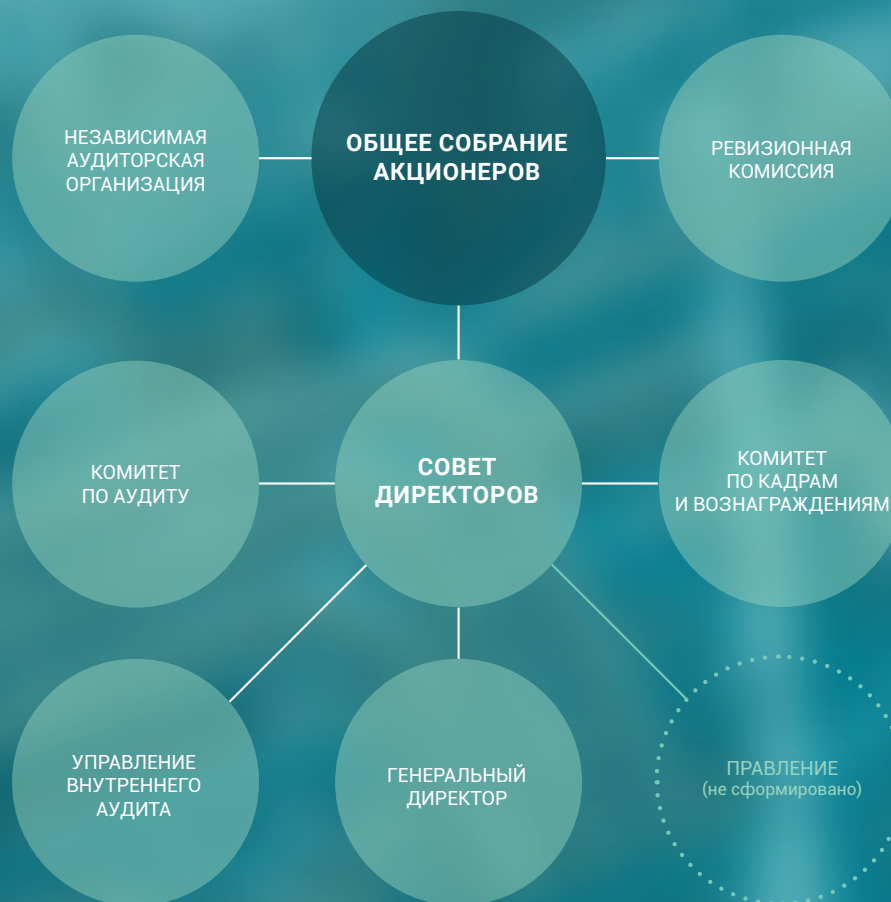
НЕЗАВИСИМАЯ АУДИТОРСКАЯ ОРГАНИЗАЦИЯ

ОБЩЕЕ СОБРАНИЕ АКЦИОНЕРОВ

РЕВИЗИОННАЯ КОМИССИЯ

КОМИТЕТ ПО АУДИТУ

СОВЕТ ДИРЕКТОРОВ

КОМИТЕТ ПО КАДРАМ И ВОЗНАГРАЖДЕНИЯМ

УПРАВЛЕНИЕ ВНУТРЕННЕГО АУДИТА

ГЕНЕРАЛЬНЫЙ ДИРЕКТОР

ПРАВЛЕНИЕ
(не сформировано)